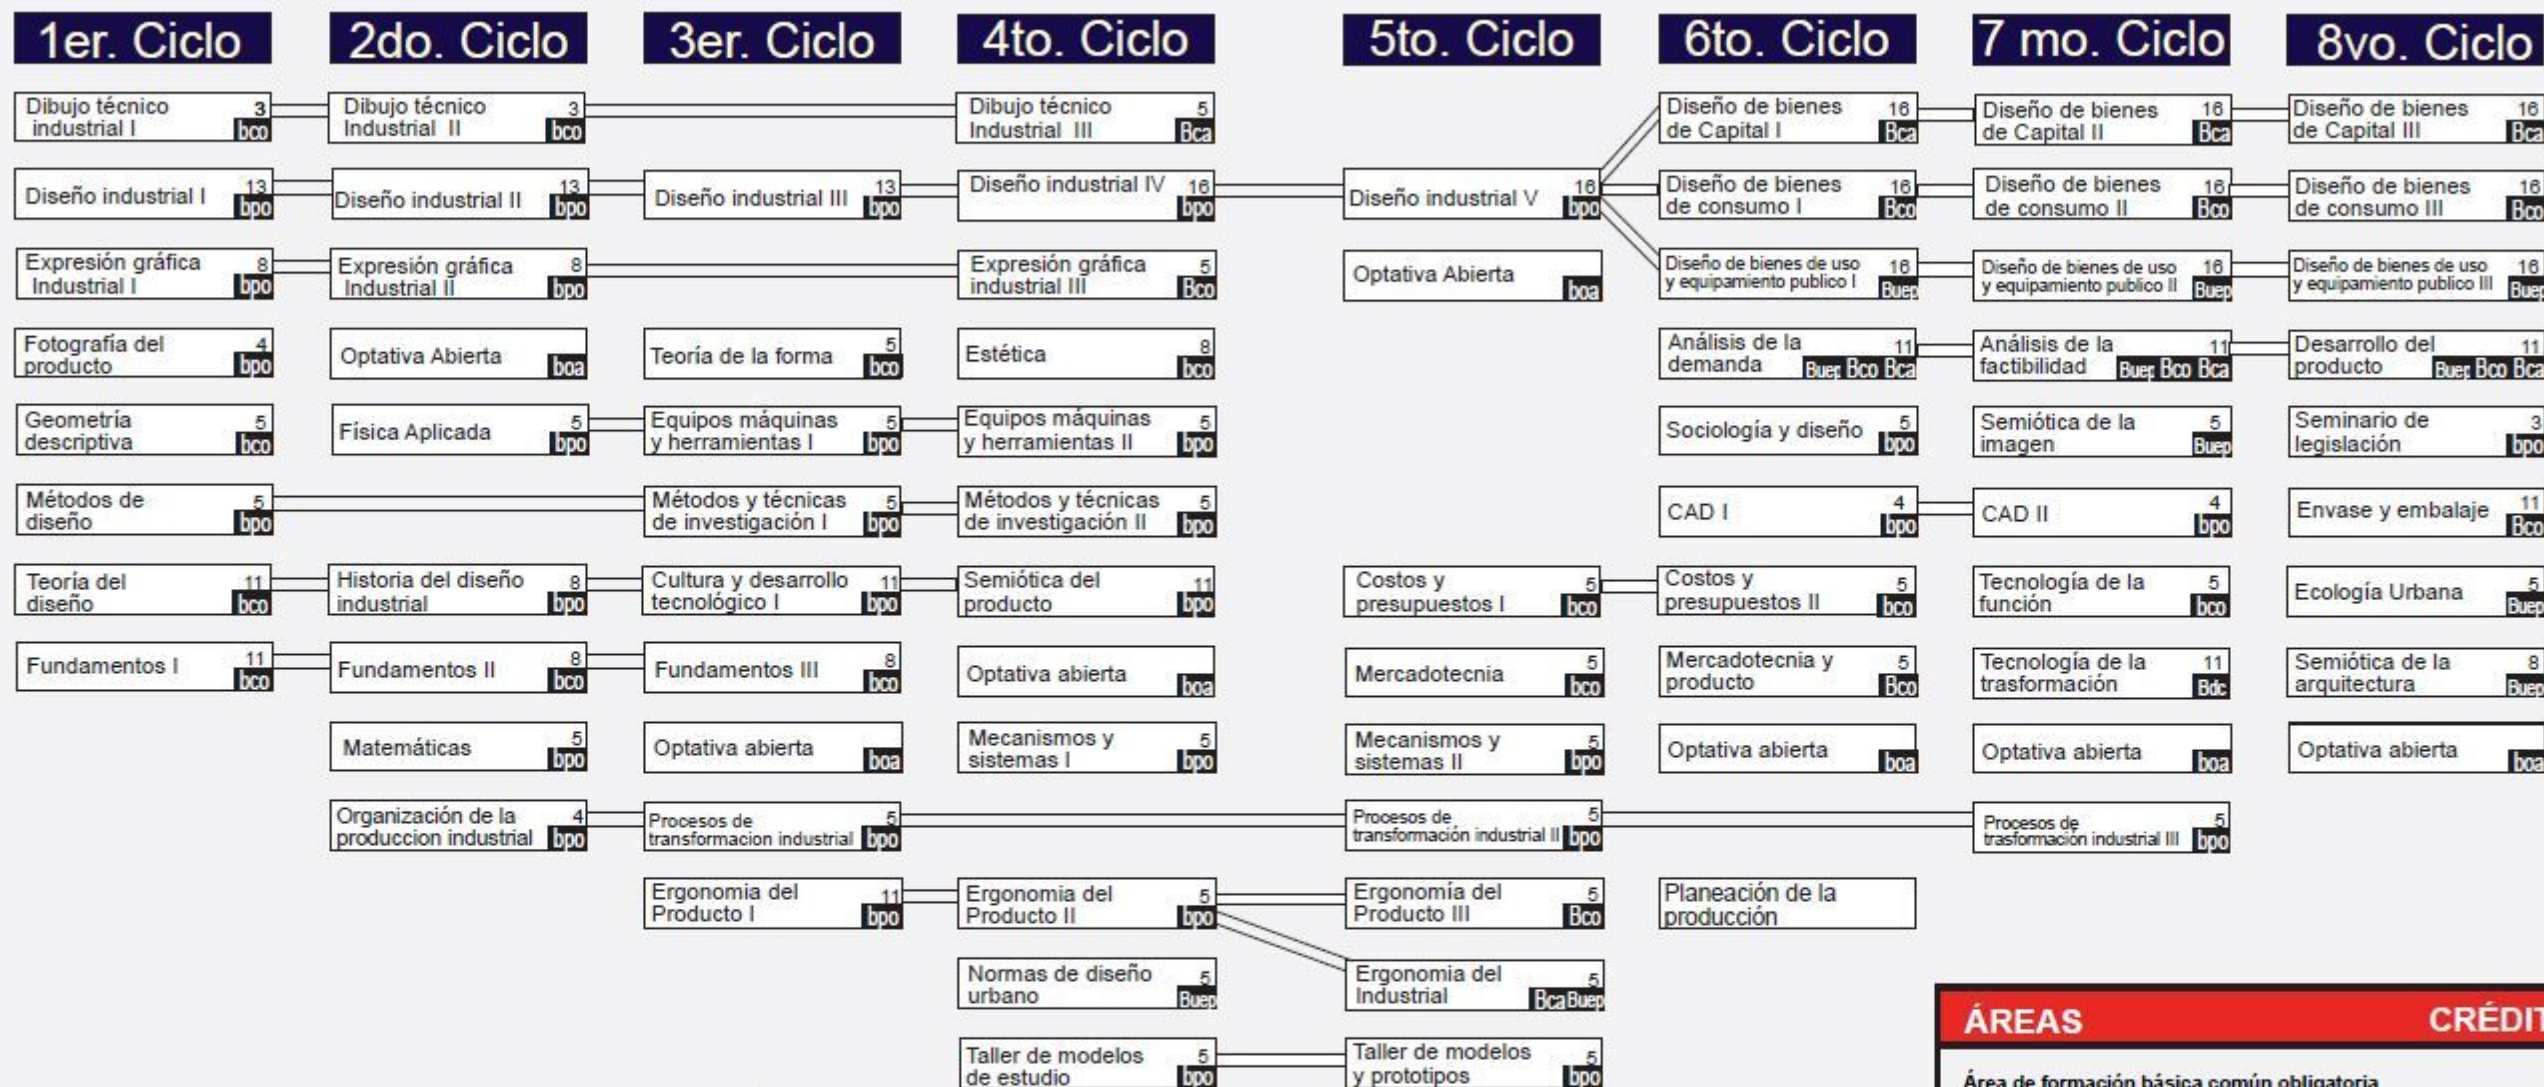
1er. Ciclo

Dibujo técnico industrial I 3 bco

Diseño industrial I 13 bpo

Expresión gráfica Industrial I 8 bpo

Fotografía del producto 4 bpo

Geometría descriptiva 5 bco

Métodos de diseño 5 bpo

Teoría del diseño 11 bco

Fundamentos I 11 bco

2do. Ciclo

Dibujo técnico Industrial II 3 bco

Diseño industrial II 13 bpo

Expresión gráfica Industrial II 8 bpo

Optativa Abierta boa

Física Aplicada 5 bpo

Historia del diseño industrial 8 bpo

Fundamentos II 8 bco

Matemáticas 5 bpo

Organización de la produccion industrial 4 bpo

3er. Ciclo

Diseño industrial III 13 bpo

Teoría de la forma 5 bco

Equipos máquinas y herramientas I 5 bpo

Métodos y técnicas de investigación I 5 bpo

Cultura y desarrollo tecnológico I 11 bpo

Fundamentos III 8 bco

Optativa abierta boa

Procesos de transformacion industrial 5 bpo

Ergonomia del Producto I 11 bpo

4to. Ciclo

Dibujo técnico Industrial III 5 Bca

Diseño industrial IV 16 bpo

Expresión gráfica industrial III 5 Bco

Estética 8 bco

Equipos máquinas y herramientas II 5 bpo

Métodos y técnicas de investigación II 5 bpo

Semiótica del producto 11 bpo

Optativa abierta boa

Mecanismos y sistemas I 5 bpo

Ergonomia del Producto II 5 bpo

Normas de diseño urbano 5 Buep

Taller de modelos de estudio 5 bpo

5to. Ciclo

Diseño industrial V 16 bpo

Optativa Abierta boa

Costos y presupuestos I 5 bco

Mercadotecnia 5 bco

Mecanismos y sistemas II 5 bpo

Procesos de transformación industrial II 5 bpo

Ergonomía del Producto III 5 Bco

Ergonomia del Industrial 5 Bca Buep

Taller de modelos y prototipos 5 bpo

6to. Ciclo

Diseño de bienes de Capital I 16 Bca

Diseño de bienes de consumo I 16 Bco

Diseño de bienes de uso y equipamiento publico I 16 Buep

Análisis de la demanda 11 Buep Bco Bca

Sociología y diseño 5 bpo

CAD I 4 bpo

Costos y presupuestos II 5 bco

Mercadotecnia y producto 5 Bco

Optativa abierta boa

Planeación de la producción

7 mo. Ciclo

Diseño de bienes de Capital II 16 Bca

Diseño de bienes de consumo II 16 Bco

Diseño de bienes de uso y equipamiento publico II 16 Buep

Análisis de la factibilidad 11 Buep Bco Bca

Semiótica de la imagen 5 Buep

CAD II 4 bpo

Tecnología de la función 5 bco

Tecnología de la trasformación 11 Bdc

Optativa abierta boa

Procesos de trasformación industrial III 5 bpo

8vo. Ciclo

Diseño de bienes de Capital III 16 Bca

Diseño de bienes de consumo III 16 Bco

Diseño de bienes de uso y equipamiento publico III 16 Buep

Desarrollo del producto 11 Buep Bco Bca

Seminario de legislación 3 bpo

Envase y embalaje 11 Bco

Ecología Urbana 5 Buep

Semiótica de la arquitectura 8 Buep

Optativa abierta boa

ÁREAS CRÉDIT

Área de formación básica común obligatoria